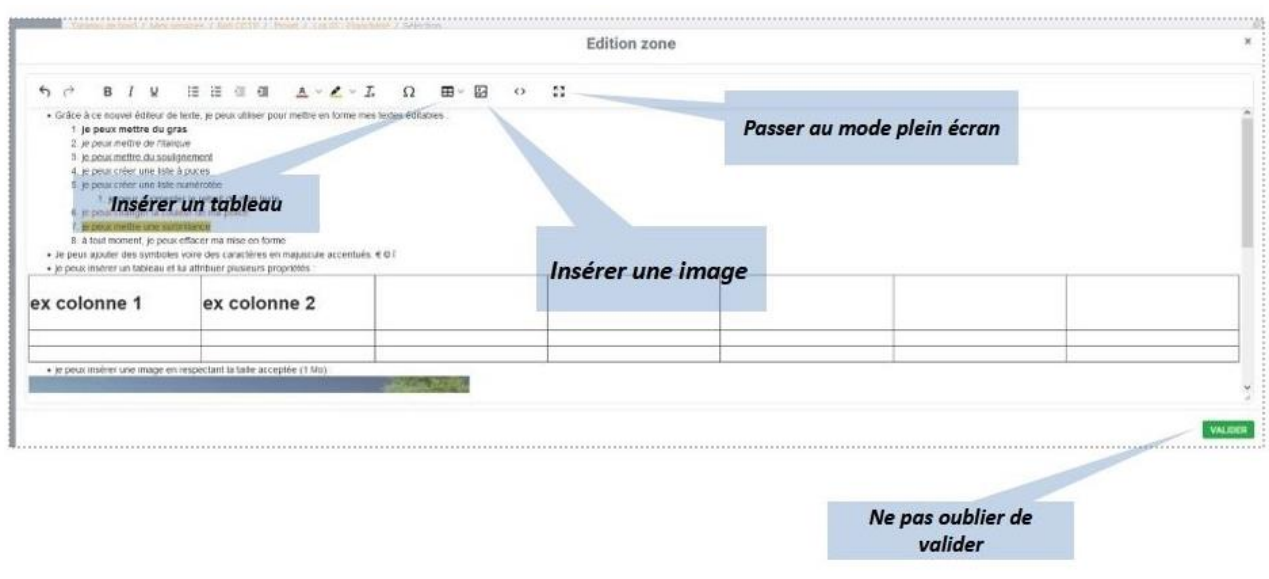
Edition zone

×

B I U A Ω

• Grâce à ce nouvel éditeur de texte, je peux utiliser pour mettre en forme mes textes éditables :
1. je peux mettre du gras
2. je peux mettre de l'italique
3. je peux mettre du soulignement
4. je peux créer une liste à puces
5. je peux créer une liste numérotée
1. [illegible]
6. je peux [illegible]
7. je peux mettre une surbrillance
8. à tout moment, je peux effacer ma mise en forme
• Je peux ajouter des symboles voire des caractères en majuscule accentués. € © Î
• je peux insérer un tableau et lui attribuer plusieurs propriétés :

| ex colonne 1 | ex colonne 2 | | | | | |
|---|---|---|---|---|---|---|
| | | | | | | |
| | | | | | | |

• je peux insérer une image en respectant la taille acceptée (1 Mo) :

Passer au mode plein écran

Insérer un tableau

Insérer une image

VALIDER

Ne pas oublier de valider